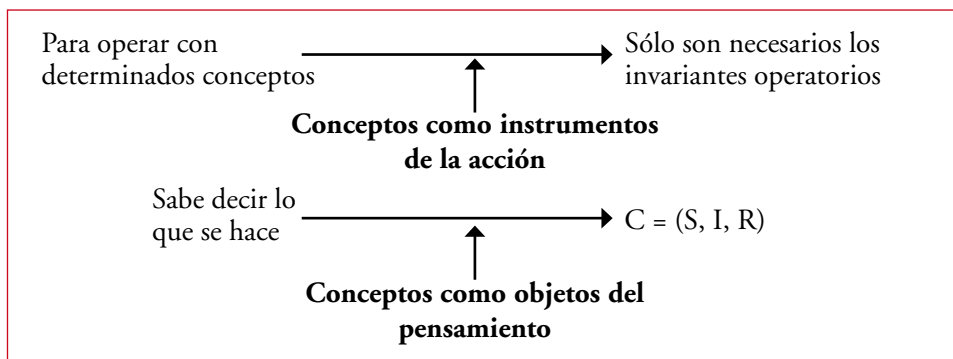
Para operar con determinados conceptos

Sólo son necesarios los invariantes operatorios

**Conceptos como instrumentos de la acción**

Sabe decir lo que se hace

C = (S, I, R)

**Conceptos como objetos del pensamiento**